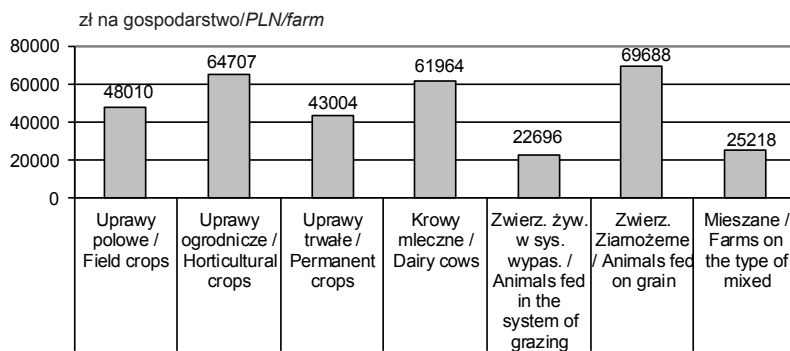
zł na gospodarstwo/*PLN/farm*

80000
60000
40000
20000
0

48010
64707
43004
61964
22696
69688
25218

Uprawy polowe / Field crops
Uprawy ogrodnicze / Horticultural crops
Uprawy trwałe / Permanent crops
Krowy mleczne / Dairy cows
Zwierz. żyw. w sys. wypas. / Animals fed in the system of grazing
Zwierz. Ziarnożerne / Animals fed on grain
Mieszane / Farms on the type of mixed